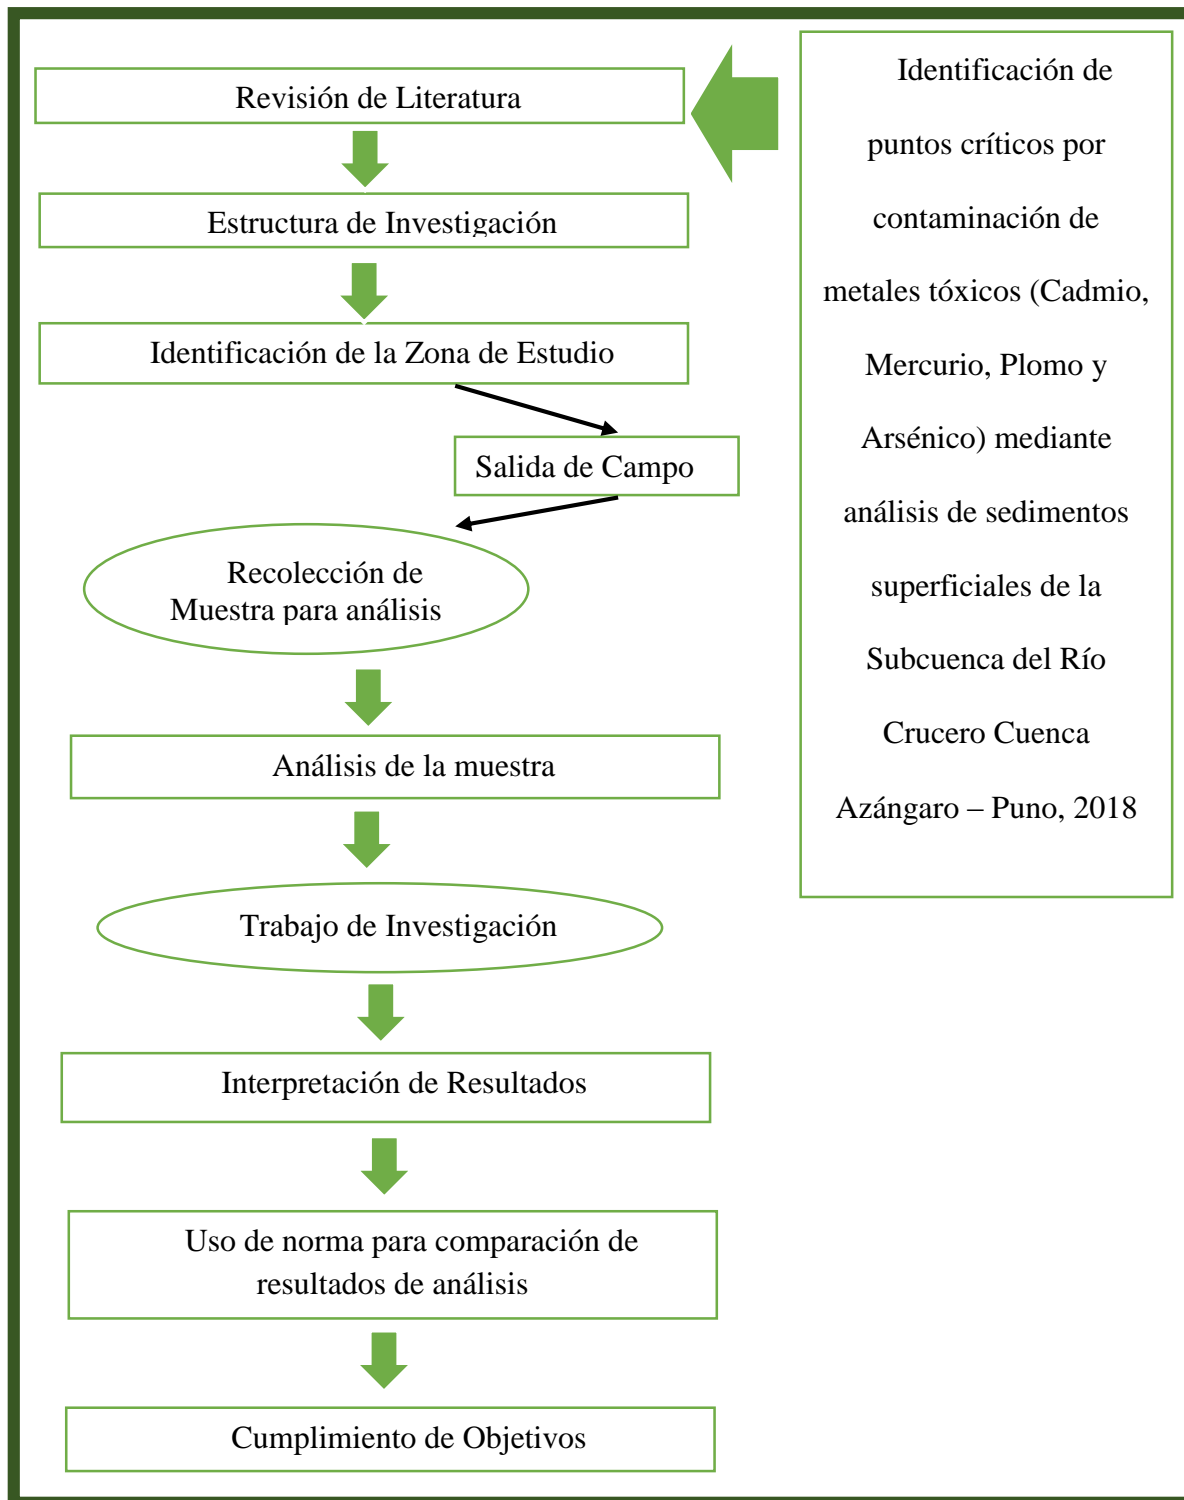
Identificación de puntos críticos por contaminación de metales tóxicos (Cadmio, Mercurio, Plomo y Arsénico) mediante análisis de sedimentos superficiales de la Subcuenca del Río Crucero Cuenca Azángaro – Puno, 2018

Revisión de Literatura

Estructura de Investigación

Identificación de la Zona de Estudio

Salida de Campo

Recolección de Muestra para análisis

Análisis de la muestra

Trabajo de Investigación

Interpretación de Resultados

Uso de norma para comparación de resultados de análisis

Cumplimiento de Objetivos